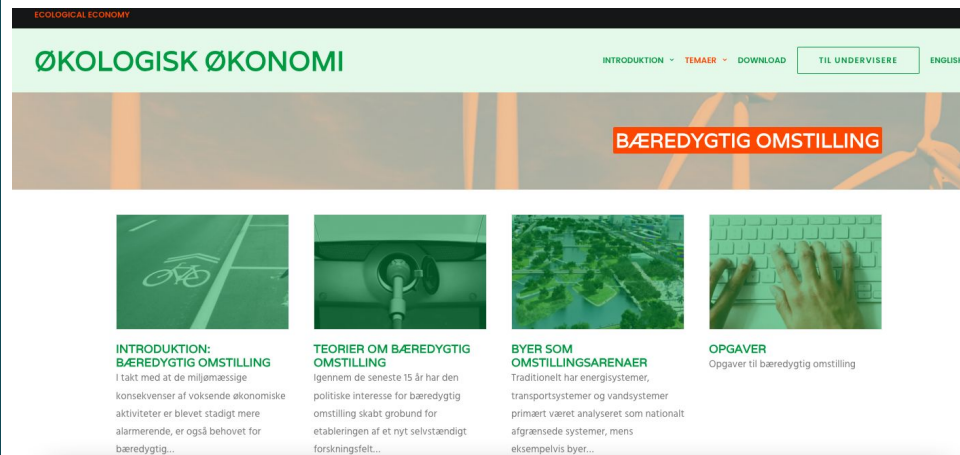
ECOLOGICAL ECONOMY

ØKOLOGISK ØKONOMI

INTRODUKTION TEMAER DOWNLOAD TIL UNDERVISERE ENGLISH

BÆREDYGTIG OMSTILLING

INTRODUKTION: BÆREDYGTIG OMSTILLING
I takt med at de miljømæssige konsekvenser af voksende økonomiske aktiviteter er blevet stadigt mere alarmerende, er også behovet for bæredygtig...

TEORIER OM BÆREDYGTIG OMSTILLING
Igennem de seneste 15 år har den politiske interesse for bæredygtig omstilling skabt grobund for etableringen af et nyt selvstændigt forskningsfelt...

BYER SOM OMSTILLINGSARENAER
Traditionelt har energisystemer, transportsystemer og vandsystemer primært været analyseret som nationalt afgrænsede systemer, mens eksempelvis byer...

OPGAVER
Opgaver til bæredygtig omstilling